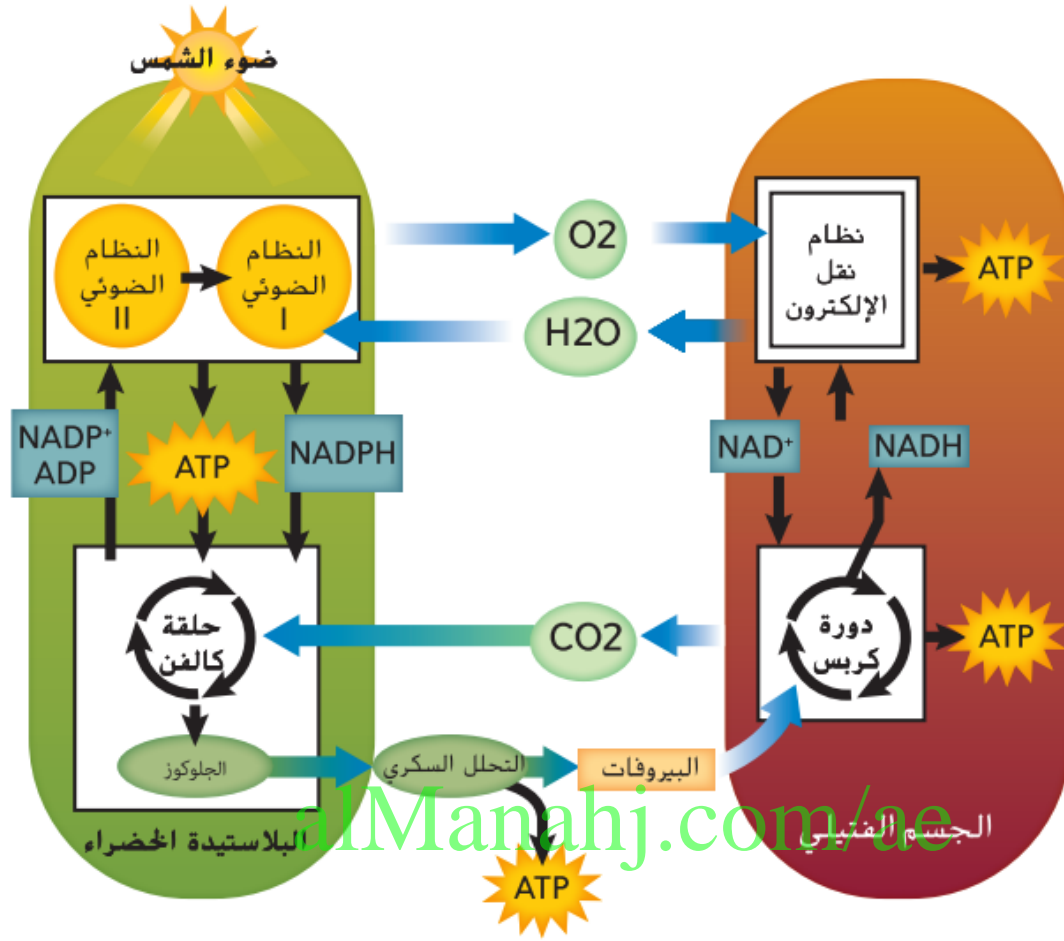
ضوء الشمس

النظام الضوئي II

النظام الضوئي I

O2

H2O

نظام نقل الإلكترون

ATP

NADP⁺
ADP

ATP

NADPH

NAD⁺

NADH

حلقة كالفن

CO2

دورة كربس

ATP

الجلوكوز

التحلل السكري

البيروفات

البلاستيدة الخضراء

الجسم الفتيلي

ATP

alManahj.com/ae